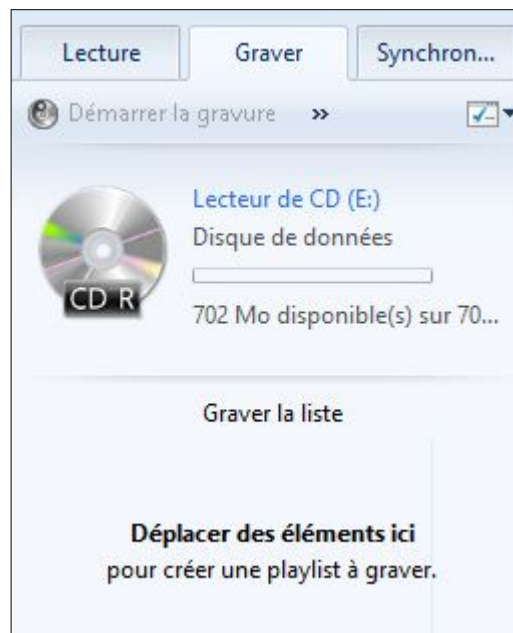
Lecture Graver Synchron...

Démarrer la gravure »

Lecteur de CD (E:)
Disque de données

CD R

702 Mo disponible(s) sur 70...

Graver la liste

**Déplacer des éléments ici**
pour créer une playlist à graver.